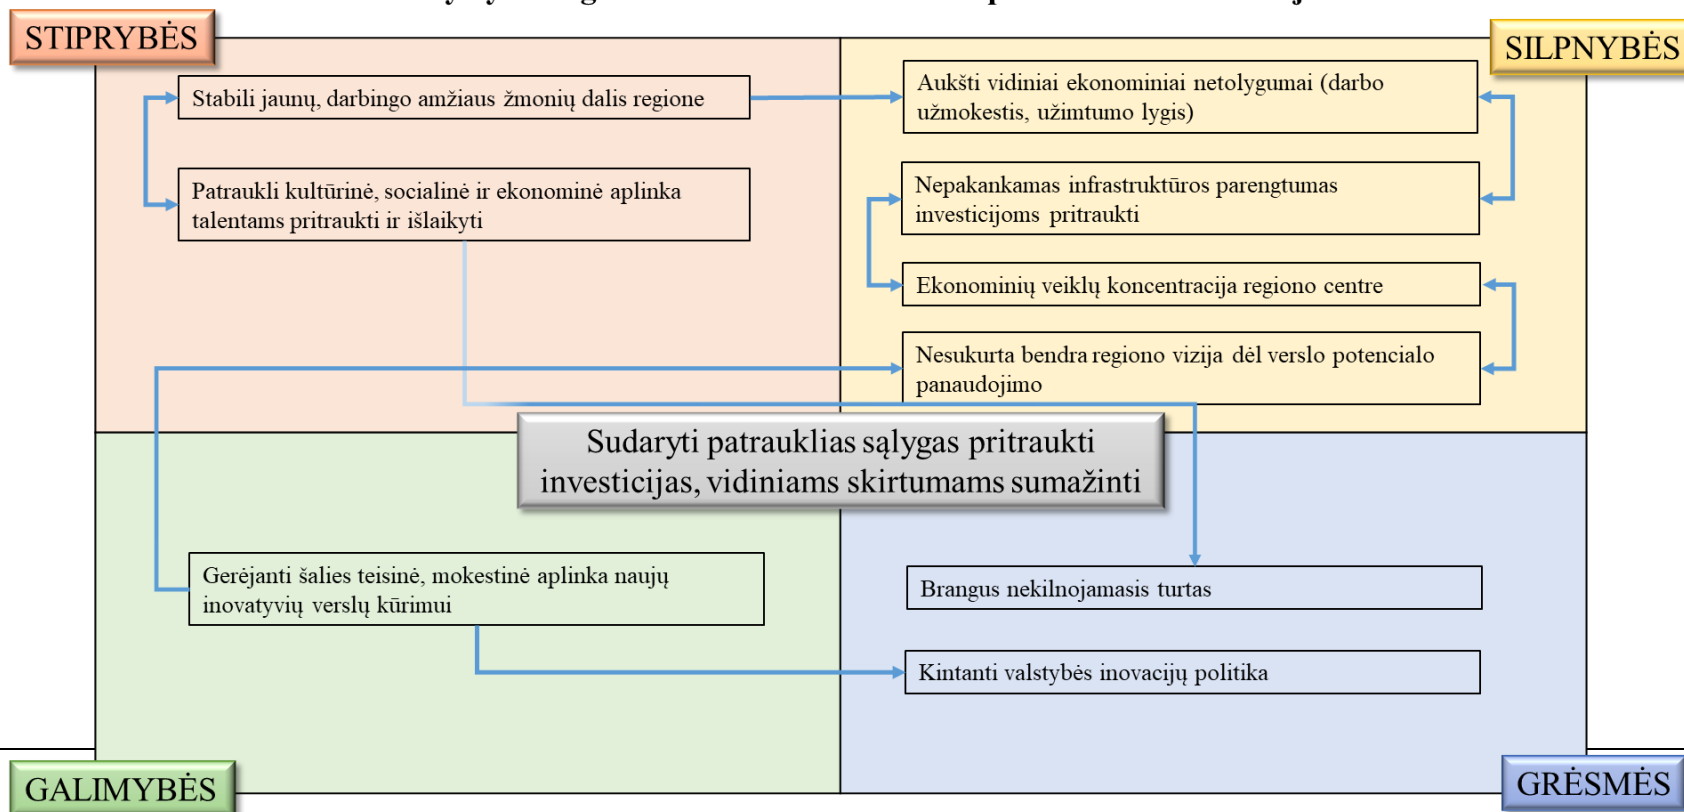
STIPRYBĖS

Stabili jaunų, darbingo amžiaus žmonių dalis regione

Patraukli kultūrinė, socialinė ir ekonominė aplinka talentams pritraukti ir išlaikyti

SILPNYBĖS

Aukšti vidiniai ekonominiai netolygumai (darbo užmokestis, užimtumo lygis)

Nepakankamas infrastruktūros parengtumas investicijoms pritraukti

Ekonominių veiklų koncentracija regiono centre

Nesukurta bendra regiono vizija dėl verslo potencialo panaudojimo

Sudaryti patrauklias sąlygas pritraukti investicijas, vidiniams skirtumams sumažinti

Gerėjanti šalies teisinė, mokestinė aplinka naujų inovatyvių verslų kūrimui

Brangus nekilnojamasis turtas

Kintanti valstybės inovacijų politika

GALIMYBĖS

GRĖSMĖS